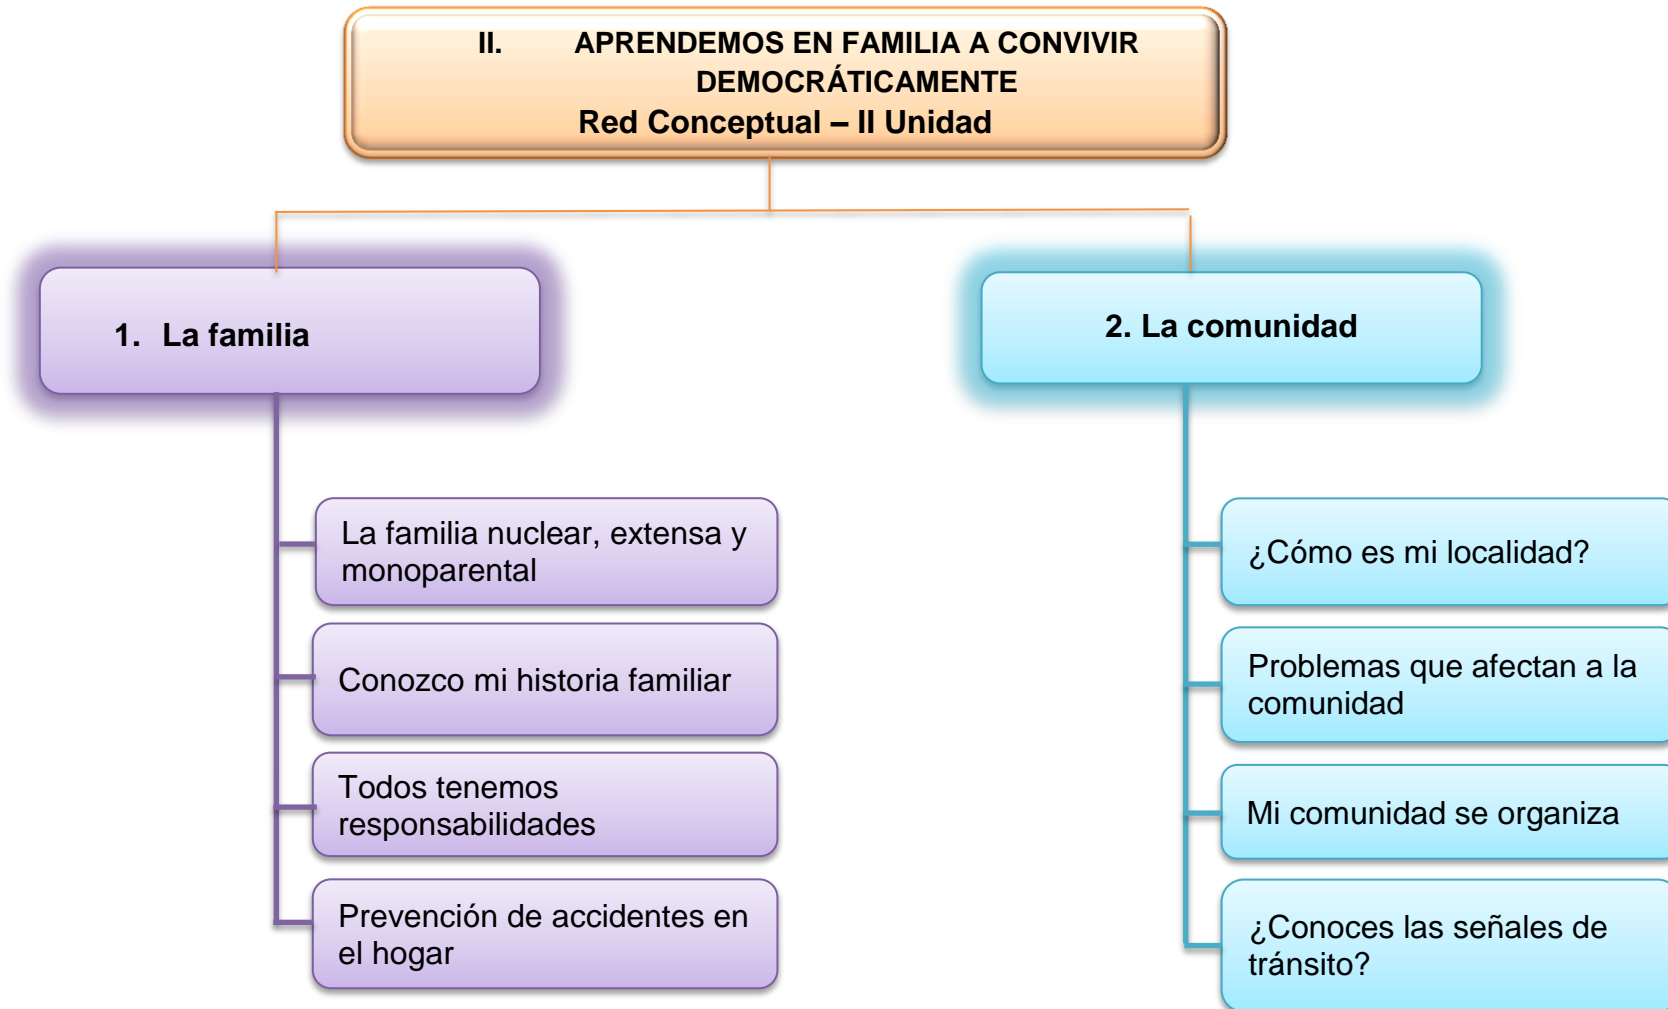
II. APRENDEMOS EN FAMILIA A CONVIVIR DEMOCRÁTICAMENTE
Red Conceptual – II Unidad

1. La familia

La familia nuclear, extensa y monoparental

Conozco mi historia familiar

Todos tenemos responsabilidades

Prevención de accidentes en el hogar

2. La comunidad

¿Cómo es mi localidad?

Problemas que afectan a la comunidad

Mi comunidad se organiza

¿Conoces las señales de tránsito?